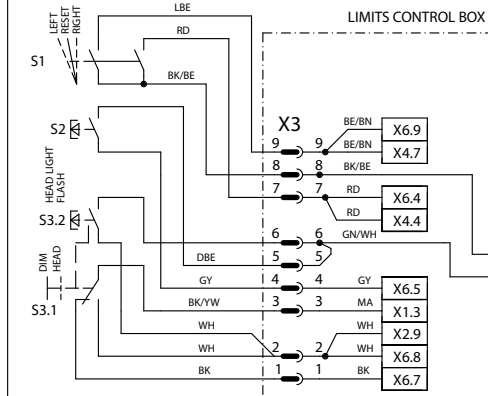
LIMITS CONTROL BOX

LEFT
RESET
RIGHT

S1

LBE

RD

BK/BE

S2

HEAD LIGHT FLASH

S3.2

DIM HEAD

S3.1

X3

9 9 BE/BN X6.9
BE/BN X4.7
8 8 BK/BE
7 7 RD X6.4
RD X4.4
6 6 GN/WH
DBE 5 5
GY 4 4 GY X6.5
BK/YW 3 3 MA X1.3
WH WH X2.9
WH 2 2 WH X6.8
BK 1 1 BK X6.7